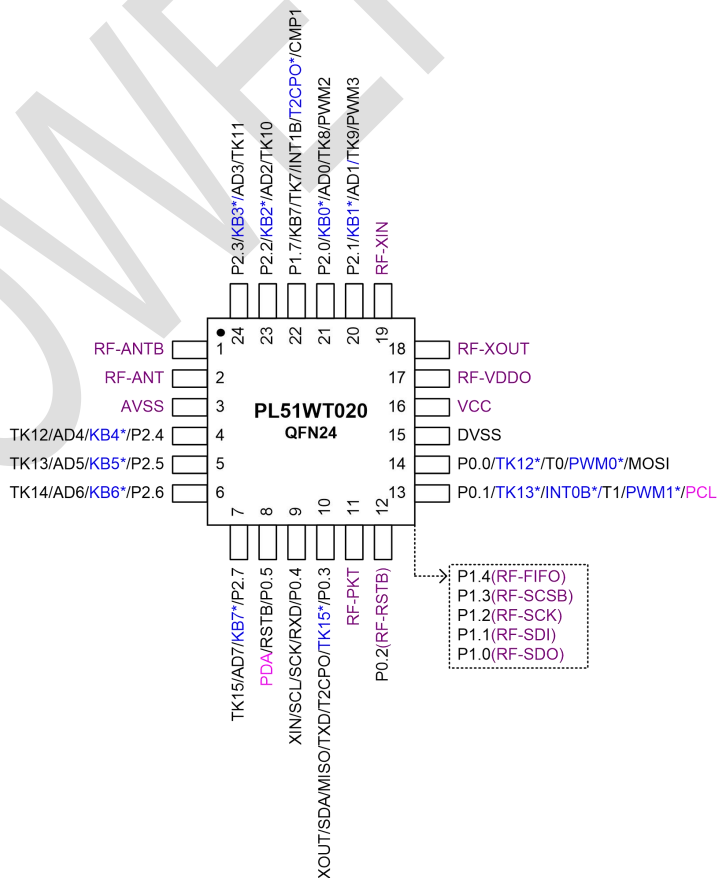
P2.3/KB3*/AD3/TK11
P2.2/KB2*/AD2/TK10
P1.7/KB7/TK7/INT1B/T2CPO*/CMP1
P2.0/KB0*/AD0/TK8/PWM2
P2.1/KB1*/AD1/TK9/PWM3
RF-XIN

24 23 22 21 20 19

RF-ANTB 1
RF-ANT 2
AVSS 3
TK12/AD4/KB4*/P2.4 4
TK13/AD5/KB5*/P2.5 5
TK14/AD6/KB6*/P2.6 6

PL51WT020
QFN24

18 RF-XOUT
17 RF-VDDO
16 VCC
15 DVSS
14 P0.0/TK12*/T0/PWM0*/MOSI
13 P0.1/TK13*/INT0B*/T1/PWM1*/PCL

7 8 9 10 11 12

TK15/AD7/KB7*/P2.7
PDA/RSTB/P0.5
XIN/SCL/SCK/RXD/P0.4
XOUT/SDA/MISO/TXD/T2CPO/TK15*/P0.3
RF-PKT
P0.2(RF-RSTB)

P1.4(RF-FIFO)
P1.3(RF-SCSB)
P1.2(RF-SCK)
P1.1(RF-SDI)
P1.0(RF-SDO)